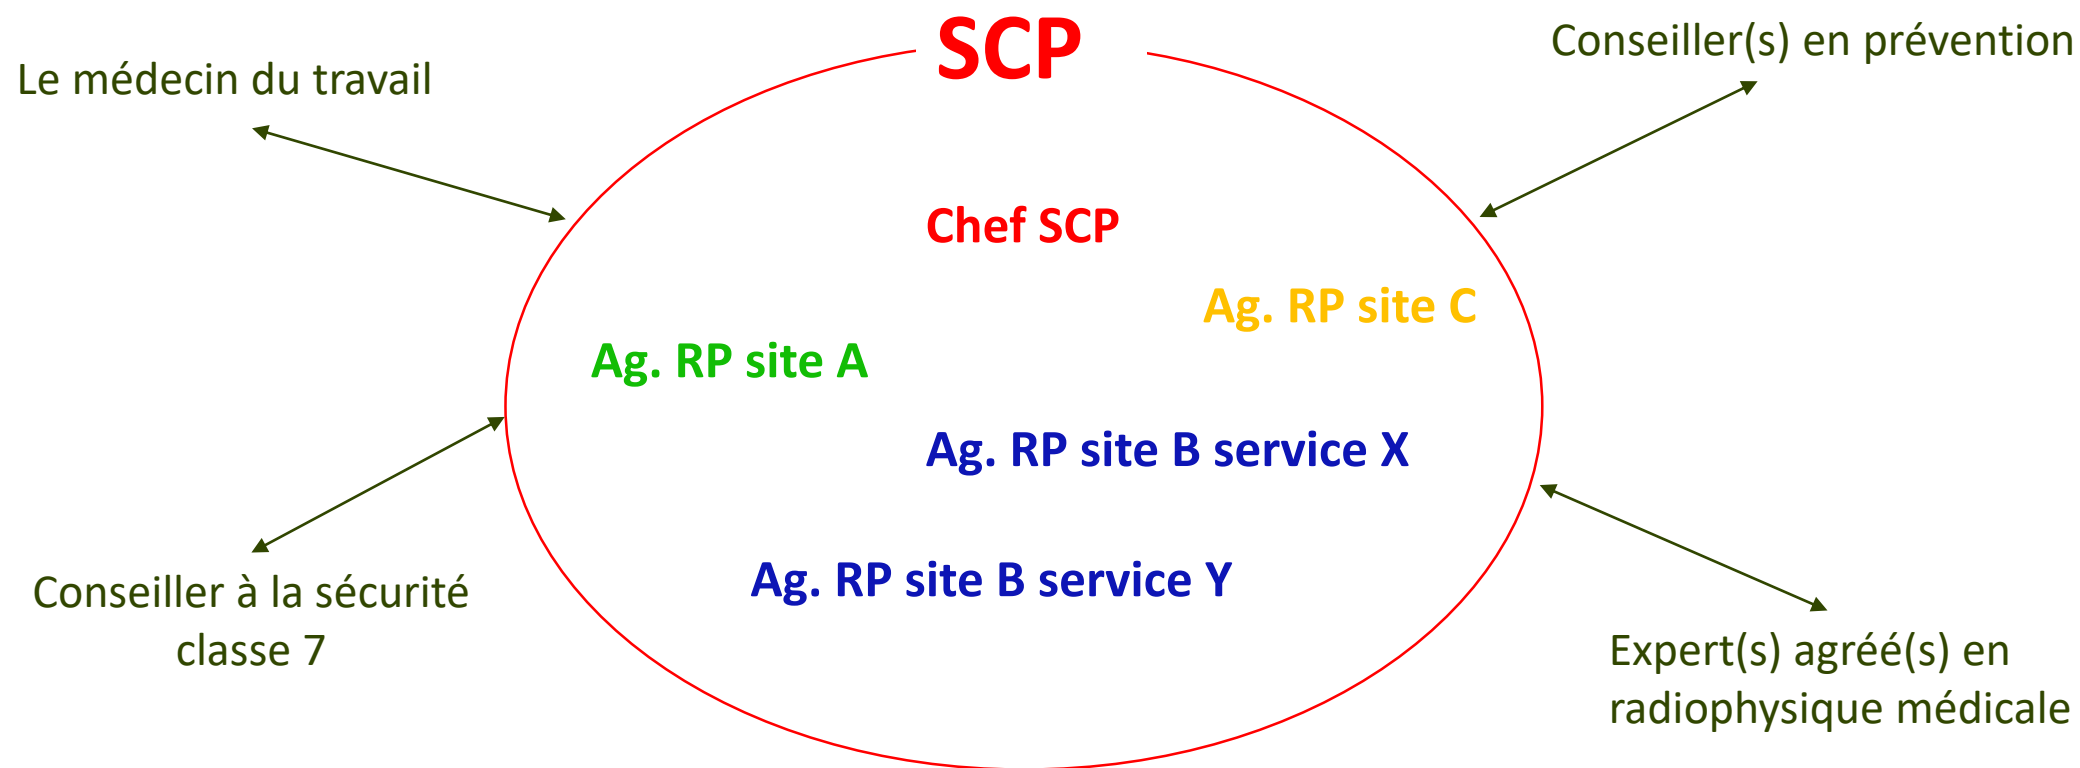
Le médecin du travail

SCP

Conseiller(s) en prévention

Chef SCP

Ag. RP site C

Ag. RP site A

Ag. RP site B service X

Ag. RP site B service Y

Conseiller à la sécurité classe 7

Expert(s) agréé(s) en radiophysique médicale